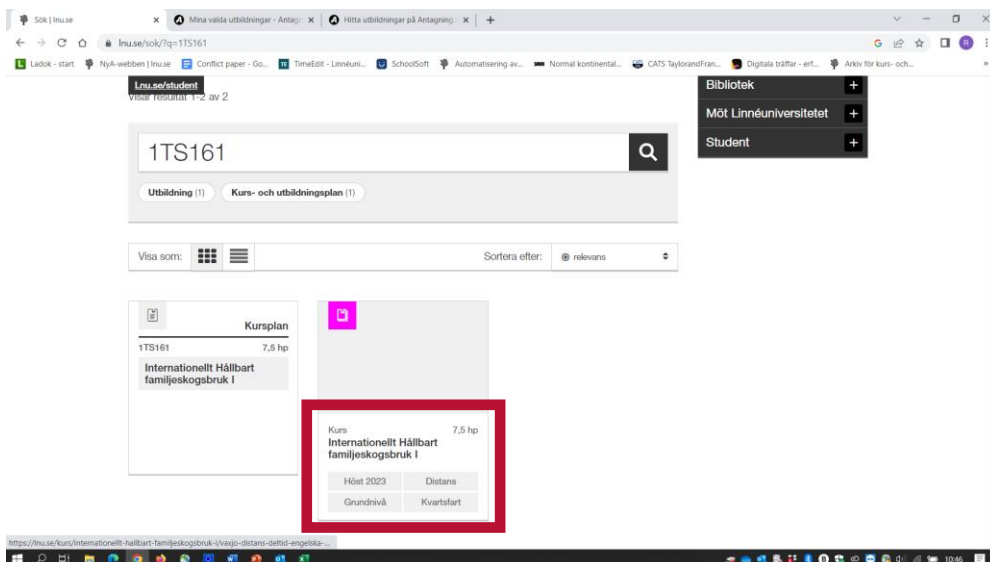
Sök | lnu.se
Mina valda utbildningar - Antag
Hitta utbildningar på Antagning

lnu.se/sok/?q=1TS161

Ladok - start NyA-webben | lnu.se Conflict paper - Go... TimeEdit - Linnéuni... SchoolSoft Automatisering av... Normal kontinental... CATS TaylorandFran... Digitala träffar - erf... Arkiv för kurs- och...

Lnu.se/student
Visar resultat 1-2 av 2

Bibliotek
Möt Linnéuniversitetet
Student

1TS161

Utbildning (1)
Kurs- och utbildningsplan (1)

Visa som:
Sortera efter:
relevans

Kursplan
1TS161
7,5 hp
Internationellt Hållbart familjeskogsbruk I

Kurs
7,5 hp
Internationellt Hållbart familjeskogsbruk I
Höst 2023
Distans
Grundnivå
Kvartsfart

https://lnu.se/kurs/internationellt-hallbart-familjeskogsbruk-i/vaxjo-distans-deltid-engelska-...

10:46